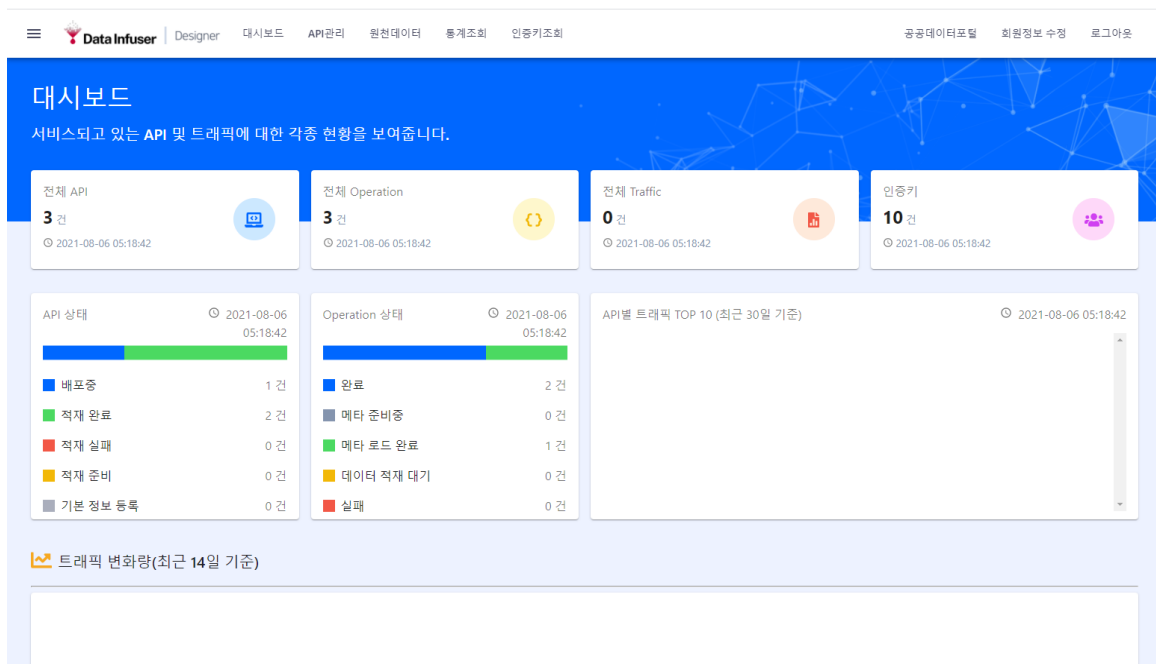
Data Infuser | Designer 대시보드 API관리 원천데이터 통계조회 인증키조회 공공데이터포털 회원정보 수정 로그아웃

대시보드

서비스되고 있는 API 및 트래픽에 대한 각종 현황을 보여줍니다.

전체 API
3 건
2021-08-06 05:18:42

전체 Operation
3 건
2021-08-06 05:18:42

전체 Traffic
0 건
2021-08-06 05:18:42

인증키
10 건
2021-08-06 05:18:42

API 상태 2021-08-06 05:18:42

배포중 1 건
적재 완료 2 건
적재 실패 0 건
적재 준비 0 건
기본 정보 등록 0 건

Operation 상태 2021-08-06 05:18:42

완료 2 건
메타 준비중 0 건
메타 로드 완료 1 건
데이터 적재 대기 0 건
실패 0 건

API별 트래픽 TOP 10 (최근 30일 기준) 2021-08-06 05:18:42

트래픽 변화량(최근 14일 기준)